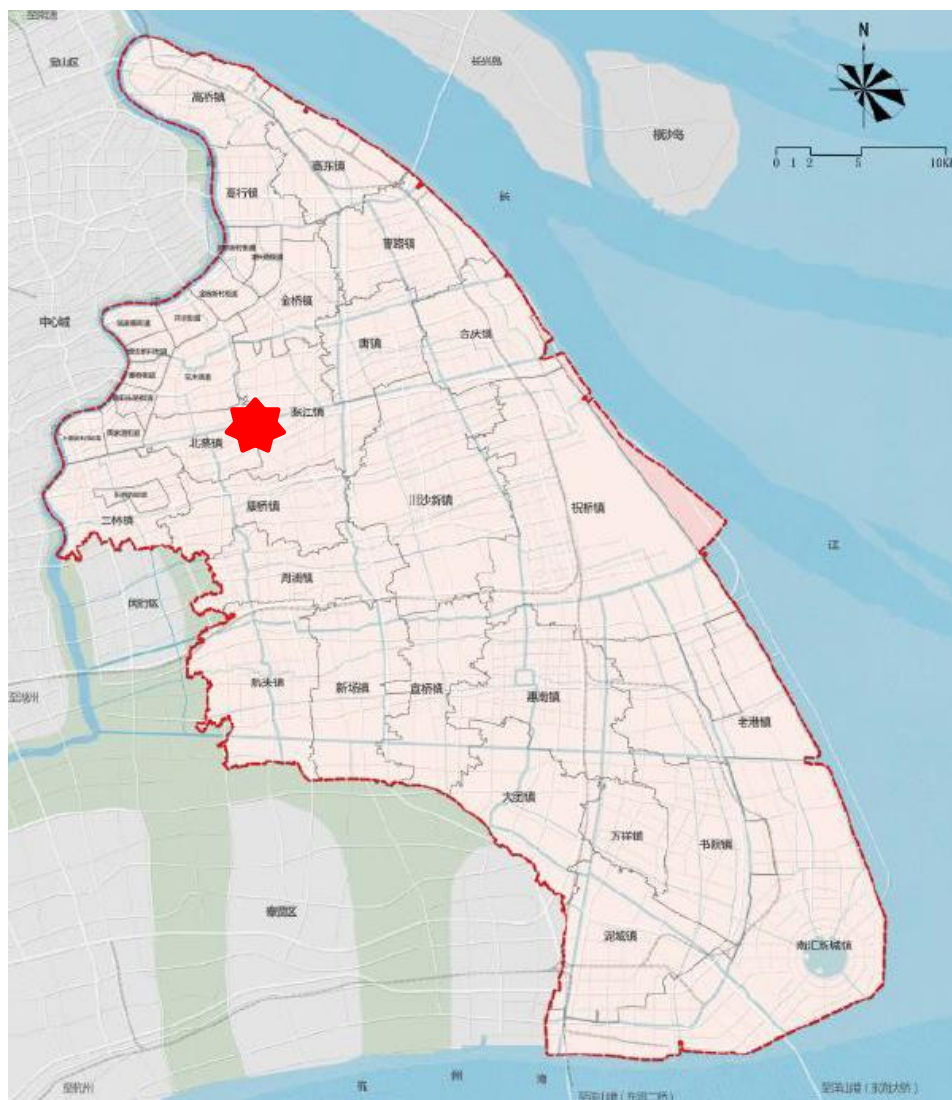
宝山区
长兴岛
横沙岛
N
0 1 2 5 10KM
高桥镇
高东镇
高行镇
曹路镇
金桥镇
中心城
唐镇
合庆镇
张江镇
北蔡镇
川沙新镇
祝桥镇
三林镇
康桥镇
长
江
周浦镇
闵行区
航头镇
新场镇
宣桥镇
惠南镇
老港镇
大团镇
万祥镇
书院镇
奉贤区
泥城镇
南汇新城镇
杭
州
湾